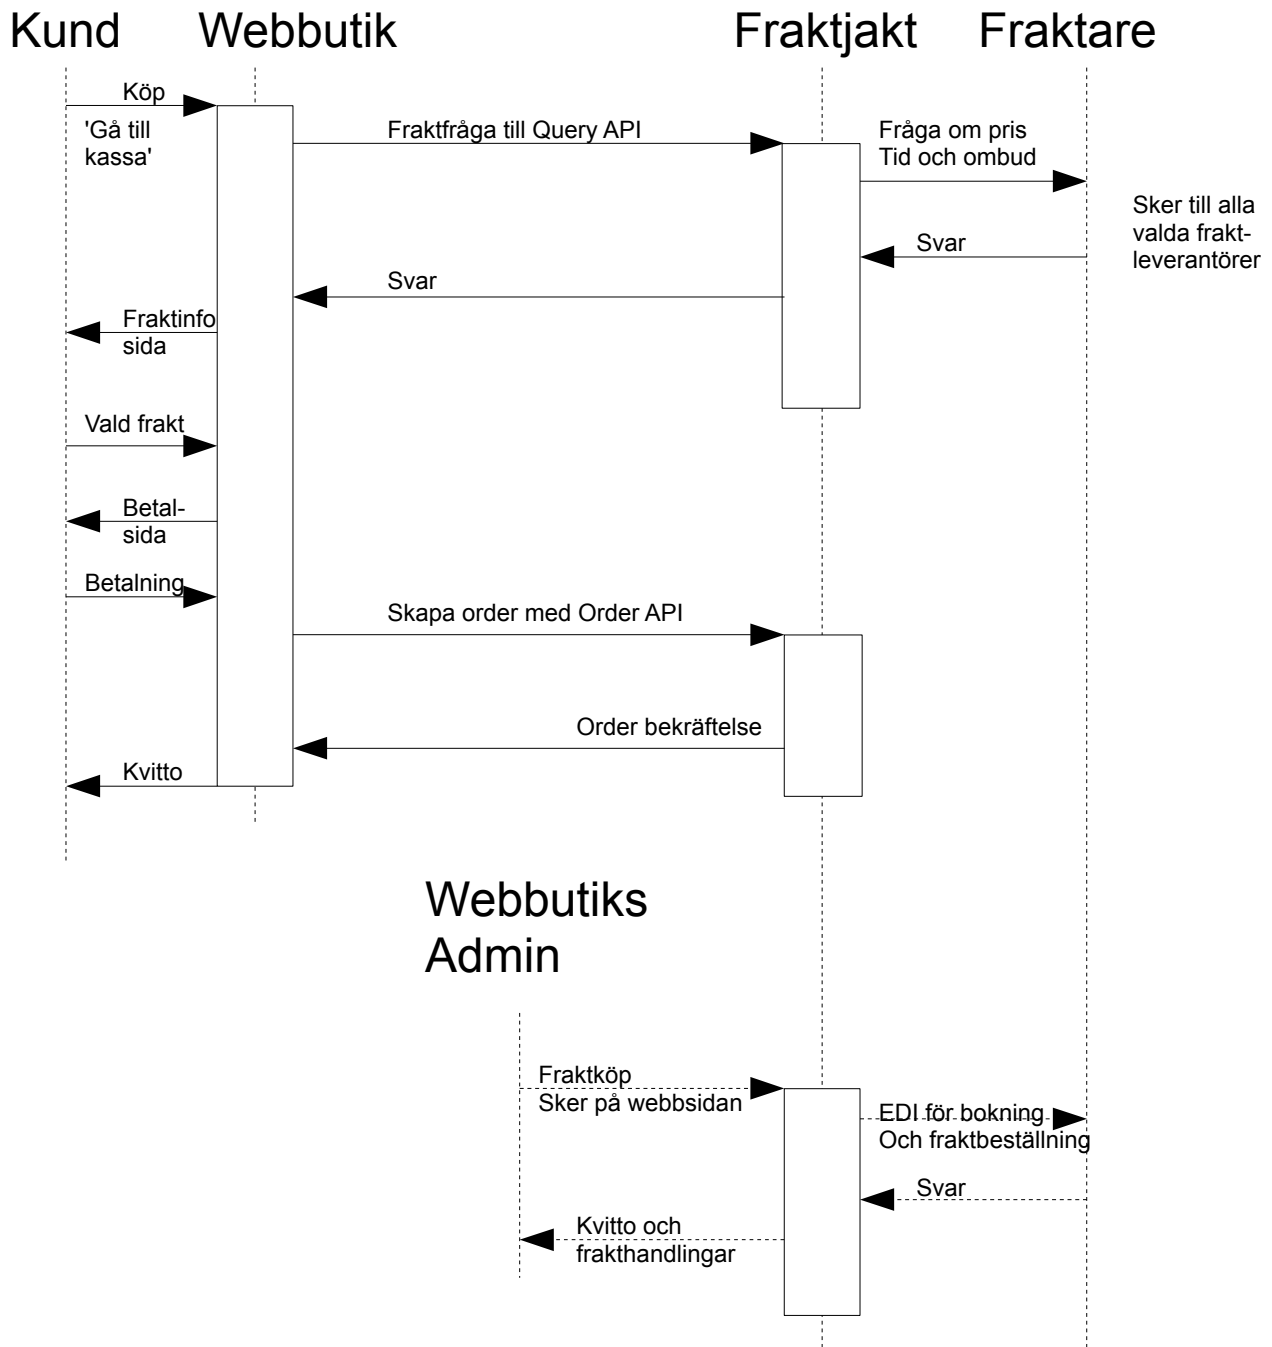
Kund Webbutik Fraktjakt Fraktare

Köp

'Gå till kassa'

Fraktfråga till Query API

Fråga om pris Tid och ombud

Sker till alla valda fraktleverantörer

Svar

Svar

Fraktinfo sida

Vald frakt

Betalsida

Betalning

Skapa order med Order API

Order bekräftelse

Kvitto

Webbutiks Admin

Fraktköp Sker på webbsidan

EDI för bokning Och fraktbeställning

Svar

Kvitto och frakthandlingar